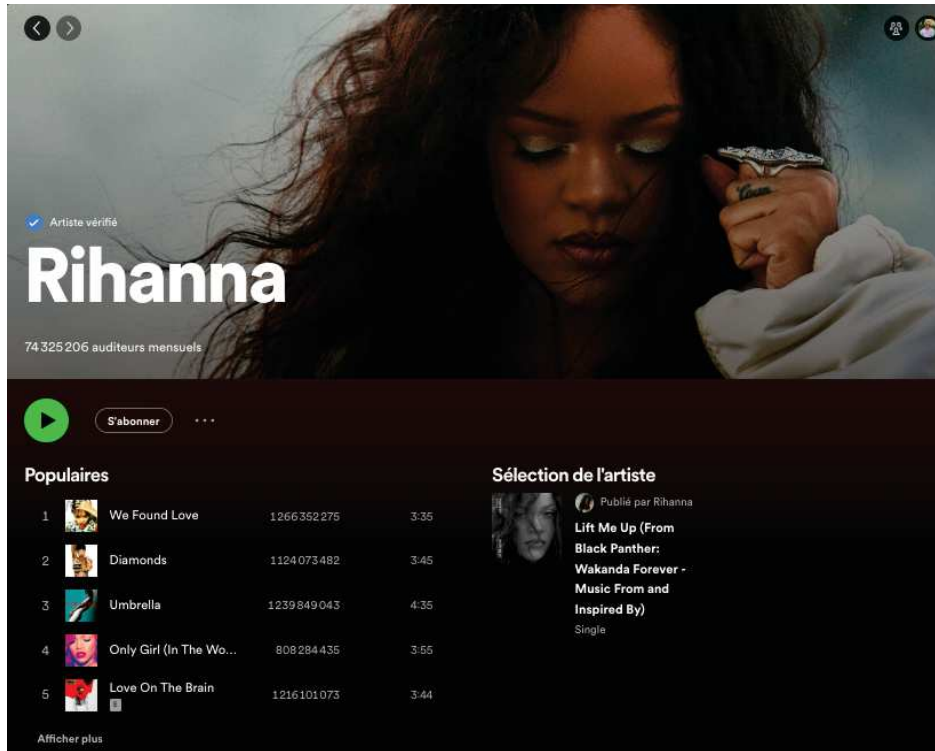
Artiste vérifié

Rihanna

74 325 206 auditeurs mensuels

S'abonner

Populaires

| | | | |
|---|---|---|---|
| 1 | We Found Love | 1 266 352 275 | 3:35 |
| 2 | Diamonds | 1 124 073 482 | 3:45 |
| 3 | Umbrella | 1 239 849 043 | 4:35 |
| 4 | Only Girl (In The Wo... | 808 284 435 | 3:55 |
| 5 | Love On The Brain E | 1 216 101 073 | 3:44 |

Afficher plus

Sélection de l'artiste

Publié par Rihanna

Lift Me Up (From Black Panther: Wakanda Forever - Music From and Inspired By)

Single